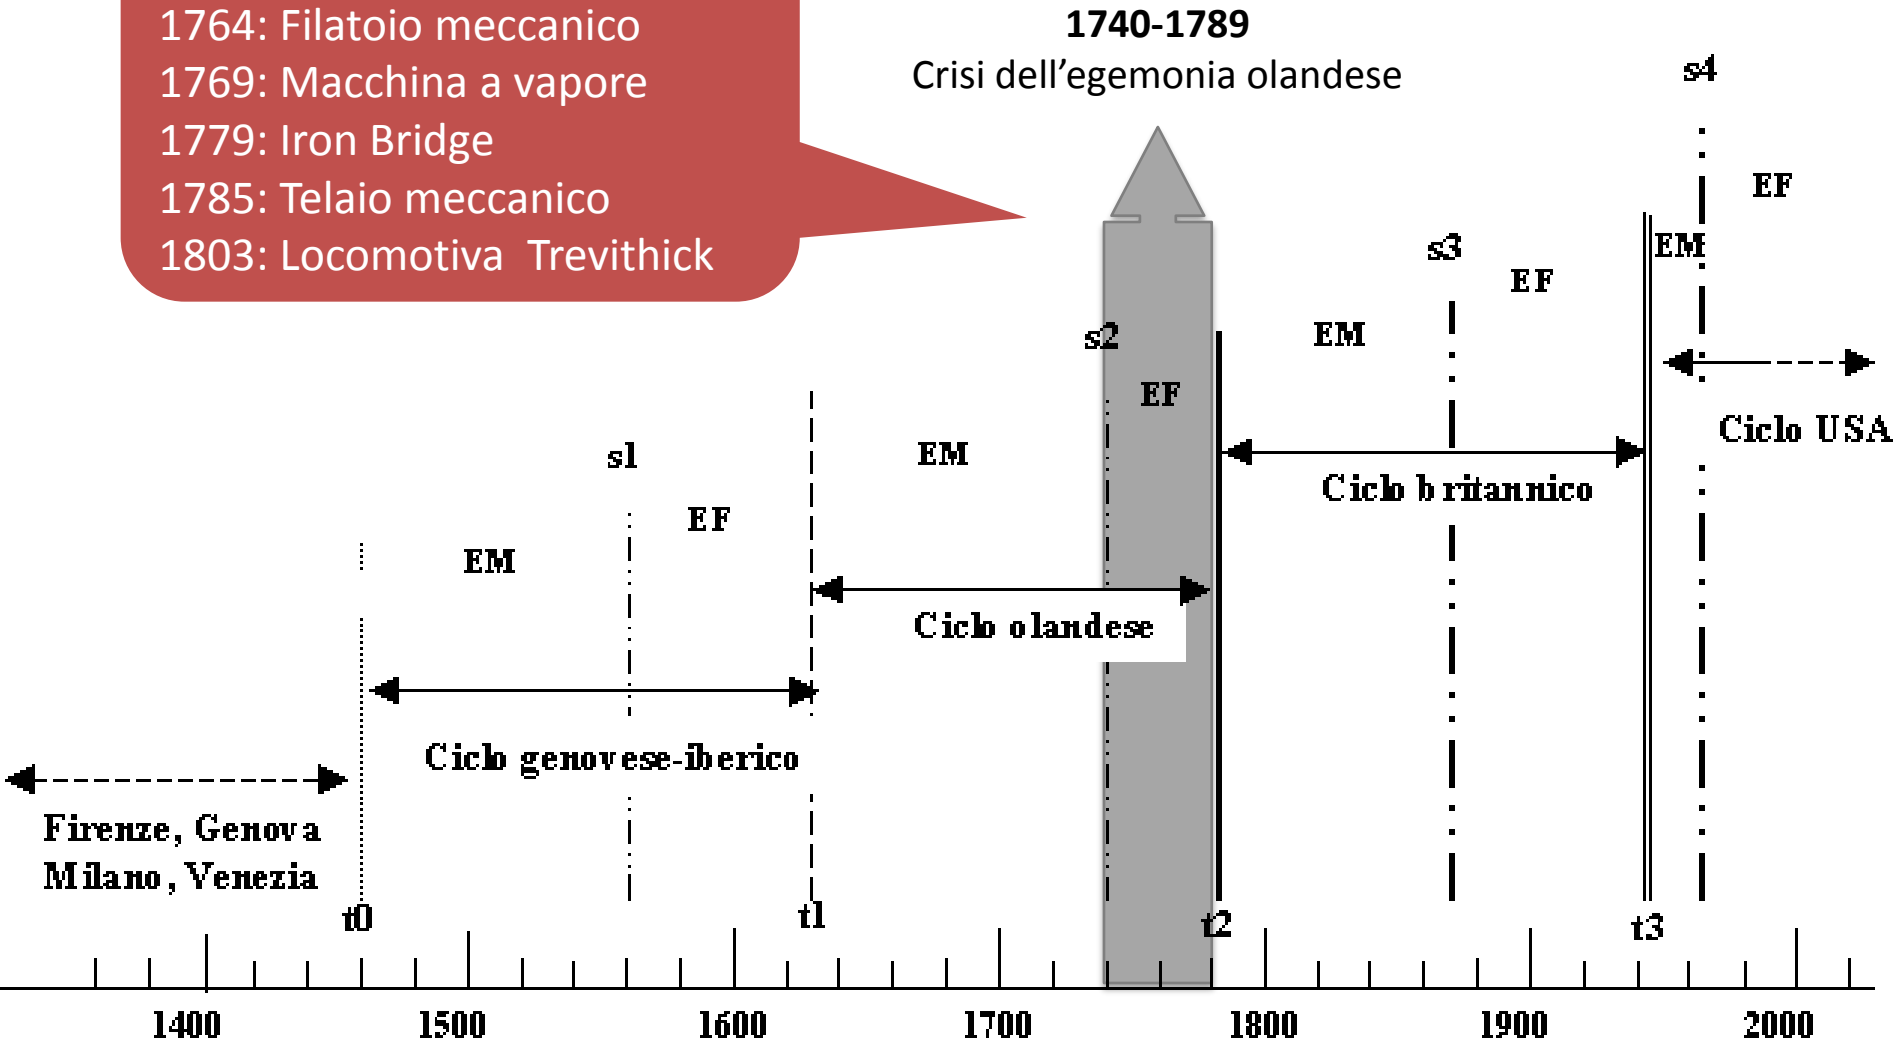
1764: Filatoio meccanico
1769: Macchina a vapore
1779: Iron Bridge
1785: Telaio meccanico
1803: Locomotiva Trevithick

1740-1789
Crisi dell’egemonia olandese

s4
EF
EM
s3
EF
EM
s2
EF
Ciclo USA
Ciclo britannico
s1
EM
EF
EM
Ciclo olandese
Ciclo genovese-iberico
Firenze, Genova
Milano, Venezia
t0
t1
t2
t3
1400
1500
1600
1700
1800
1900
2000